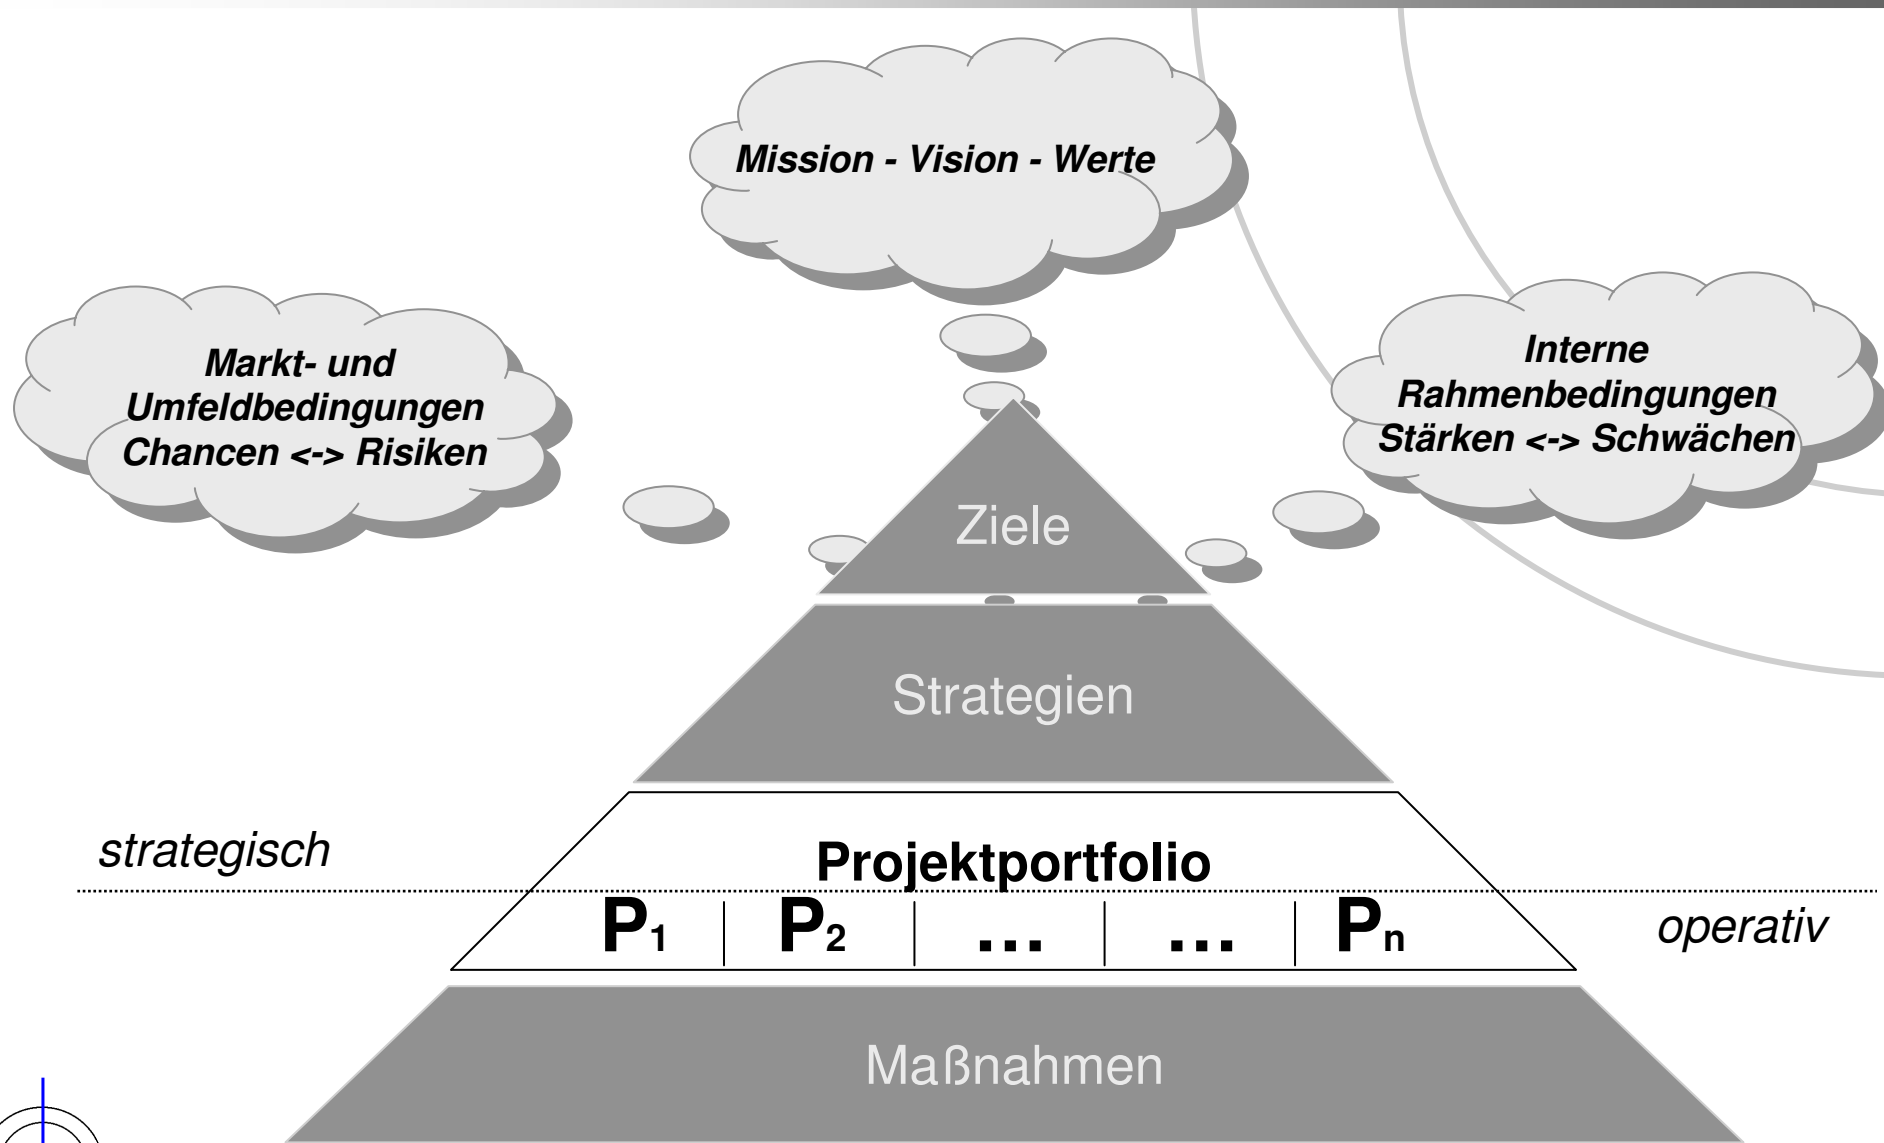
Mission - Vision - Werte

Markt- und Umfeldbedingungen
Chancen <-> Risiken

Interne Rahmenbedingungen
Stärken <-> Schwächen

Ziele

Strategien

strategisch

Projektportfolio

| $P_1$ | $P_2$ | … | … | $P_n$ |
|---|---|---|---|---|

operativ

Maßnahmen